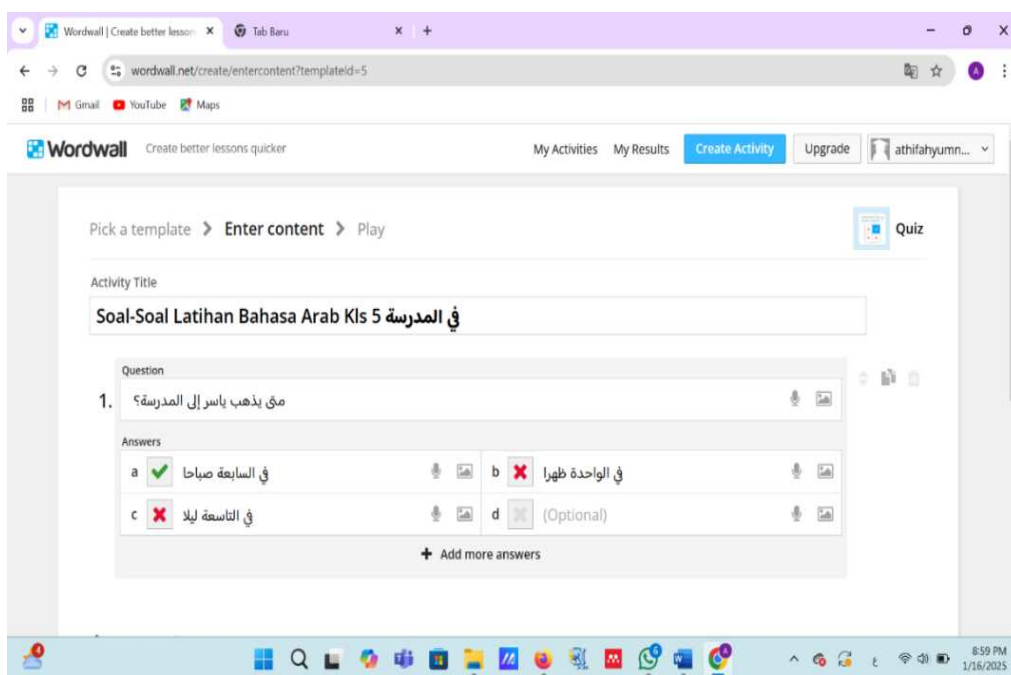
Wordwall | Create better lesson ×
Tab Baru ×
wordwall.net/create/entercontent?templateId=5
Gmail YouTube Maps
Wordwall Create better lessons quicker
My Activities My Results Create Activity Upgrade athifahyumn...
Pick a template > Enter content > Play
Quiz
Activity Title
Soal-Soal Latihan Bahasa Arab Kls 5 في المدرسة
Question
1. متى يذهب ياسر إلى المدرسة؟
Answers
a في السابعة صباحا
b في الواحدة ظهرا
c في التاسعة ليلا
d (Optional)
+ Add more answers
8:59 PM
1/16/2025